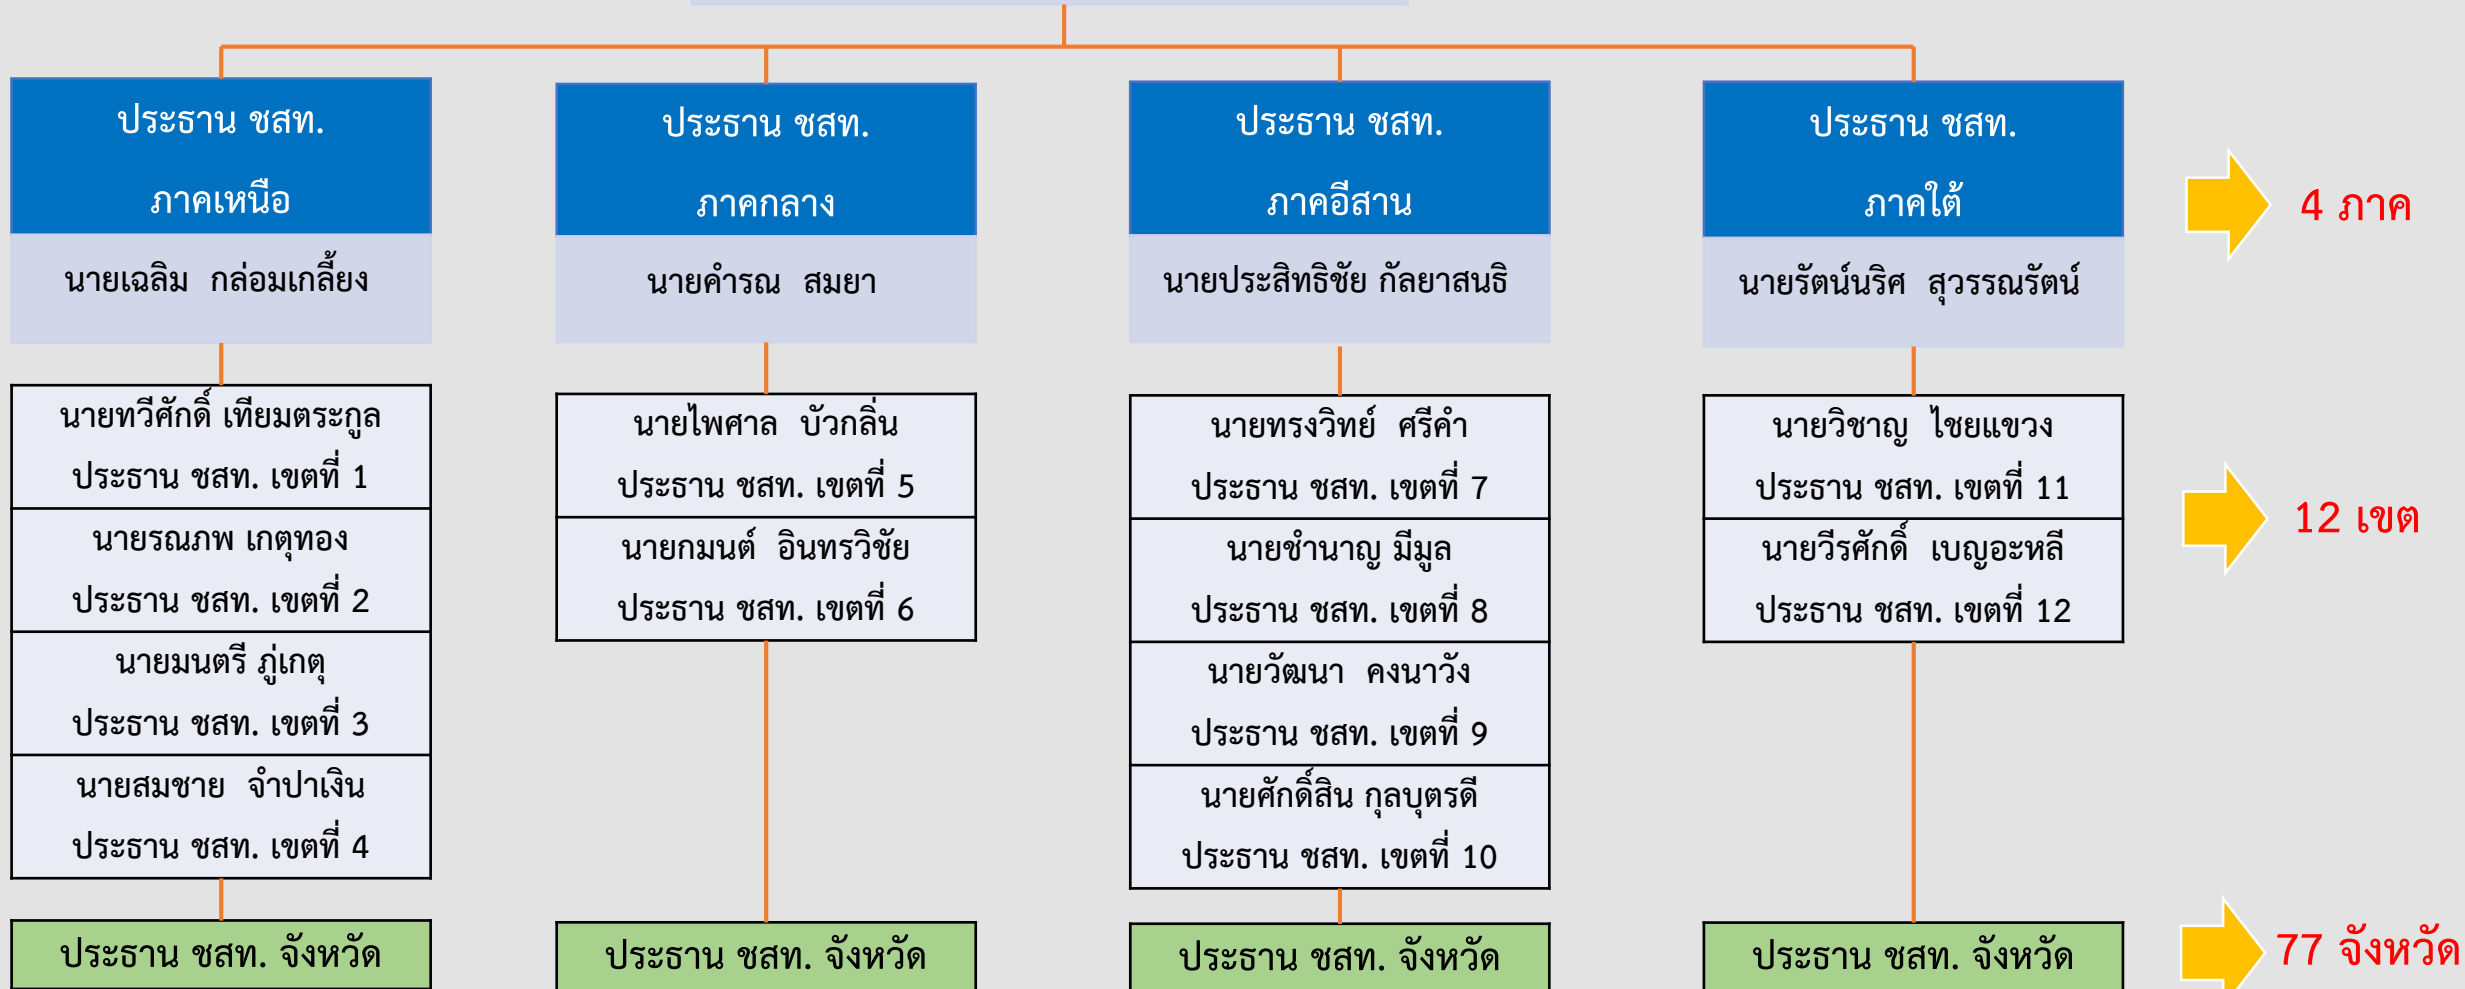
ประธาน ชสท.
ภาคเหนือ
นายเฉลิม กล่อมเกลี้ยง

นายทวีศักดิ์ เทียมตระกูล
ประธาน ชสท. เขตที่ 1

นายรณภพ เกตุทอง
ประธาน ชสท. เขตที่ 2

นายมนตรี ภู่เกตุ
ประธาน ชสท. เขตที่ 3

นายสมชาย จำปาเงิน
ประธาน ชสท. เขตที่ 4

ประธาน ชสท. จังหวัด

ประธาน ชสท.
ภาคกลาง
นายคำรณ สมยา

นายไพศาล บัวกลิ่น
ประธาน ชสท. เขตที่ 5

นายกมนต์ อินทรวิชัย
ประธาน ชสท. เขตที่ 6

ประธาน ชสท. จังหวัด

ประธาน ชสท.
ภาคอีสาน
นายประสิทธิชัย กัลยาสนธิ

นายทรงวิทย์ ศรีคำ
ประธาน ชสท. เขตที่ 7

นายชำนาญ มีมูล
ประธาน ชสท. เขตที่ 8

นายวัฒนา คงนาวัง
ประธาน ชสท. เขตที่ 9

นายศักดิ์สิน กุลบุตรดี
ประธาน ชสท. เขตที่ 10

ประธาน ชสท. จังหวัด

ประธาน ชสท.
ภาคใต้
นายรัตน์นริศ สุวรรณรัตน์

นายวิชาญ ไชยแขวง
ประธาน ชสท. เขตที่ 11

นายวีรศักดิ์ เบญอะหลี
ประธาน ชสท. เขตที่ 12

ประธาน ชสท. จังหวัด

4 ภาค

12 เขต

77 จังหวัด